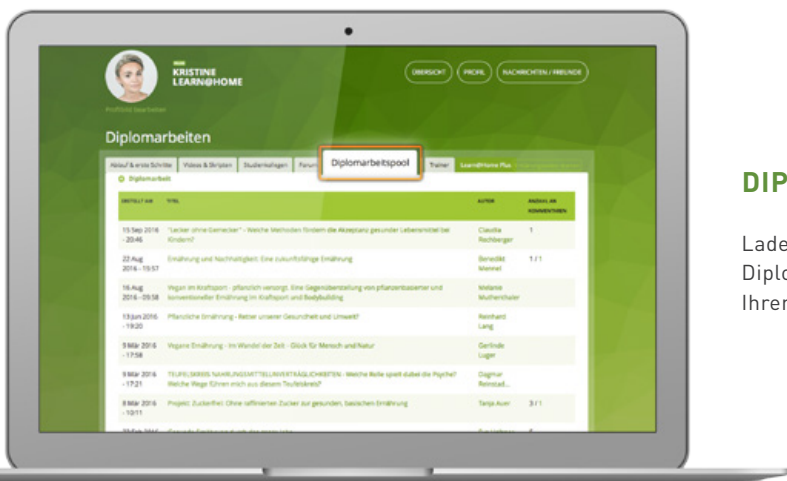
KRISTINE
LEARN@HOME

Profilbild bearbeiten

ÜBERSICHT PROFIL NACHRICHTEN / FREUNDE

Diplomarbeiten

Ablauf & erste Schritte | Videos & Skripten | Studienfragen | Forum | Diplomarbeitspool | Trainer | Learn@Home Plus | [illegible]

Diplomarbeit

| ERSTELLT AM | TITEL | AUTOR | ANZAHL AN KOMMENTAREN |
|---|---|---|---|
| 15 Sep 2016 - 20:46 | "Lecker ohne Gemecker" - Welche Methoden fördern die Akzeptanz gesunder Lebensmittel bei Kindern? | Claudia Rechberger | 1 |
| 22 Aug 2016 - 15:57 | Ernährung und Nachhaltigkeit: Eine zukunftsfähige Ernährung | Benedikt Meinel | 1 / 1 |
| 16 Aug 2016 - 09:58 | Vegan im Kraftsport - pflanzlich versorgt: Eine Gegenüberstellung von pflanzenbasierter und konventioneller Ernährung im Kraftsport und Bodybuilding | Melanie Muthenthaler | |
| 13 Jun 2016 - 19:20 | Pflanzliche Ernährung - Retter unserer Gesundheit und Umwelt? | Reinhard Lang | |
| 9 Mar 2016 - 17:58 | Vegane Ernährung - Im Wandel der Zeit - Glück für Mensch und Natur | Gerlinde Luger | |
| 9 Mar 2016 - 17:21 | TEUFELSKREIS NAHRUNGSMITTELUNVERTRÄGLICHKEITEN - Welche Rolle spielt dabei die Psyche? Welche Wege führen mich aus diesem Teufelskreis? | Dagmar Reinstadl... | |
| 8 Mar 2016 - 10:11 | Projekt: Zuckerfrei. Ohne raffinierten Zucker zur gesunden, basischen Ernährung | Tanja Auer | 3 / 1 |
| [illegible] | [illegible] | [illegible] | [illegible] |

DIP

Lade
Diplo
Ihrer